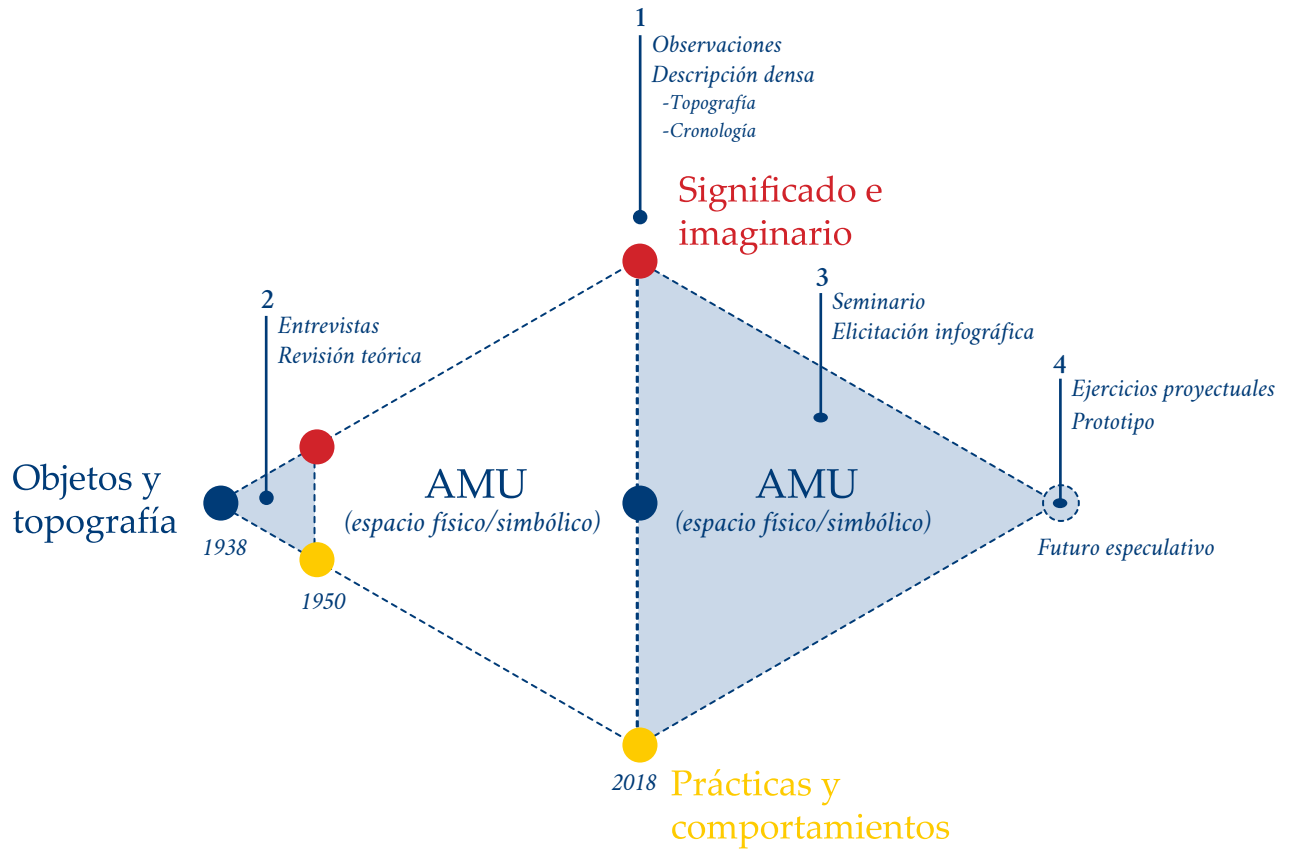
1
Observaciones
Descripción densa
-Topografía
-Cronología

Significado e imaginario

2
Entrevistas
Revisión teórica

3
Seminario
Elicitación infográfica

4
Ejercicios proyectuales
Prototipo

Objetos y topografía

1938

1950

AMU
(espacio físico/simbólico)

AMU
(espacio físico/simbólico)

Futuro especulativo

2018

Prácticas y comportamientos